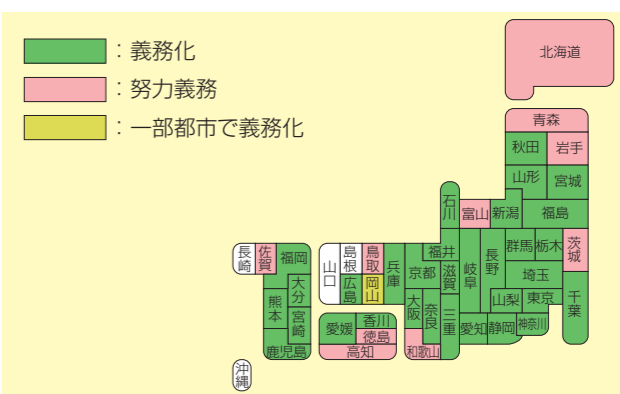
：義務化
：努力義務
：一部都市で義務化

北海道
青森
秋田
岩手
山形
宮城
石川
富山
新潟
福島
長崎
佐賀
福岡
山口
島根
鳥取
兵庫
福井
長野
群馬
栃木
茨城
広島
岡山
京都
滋賀
岐阜
埼玉
熊本
大分
宮崎
大阪
奈良
三重
山梨
東京
千葉
愛媛
香川
徳島
愛知
静岡
神奈川
高知
和歌山
鹿児島
沖縄